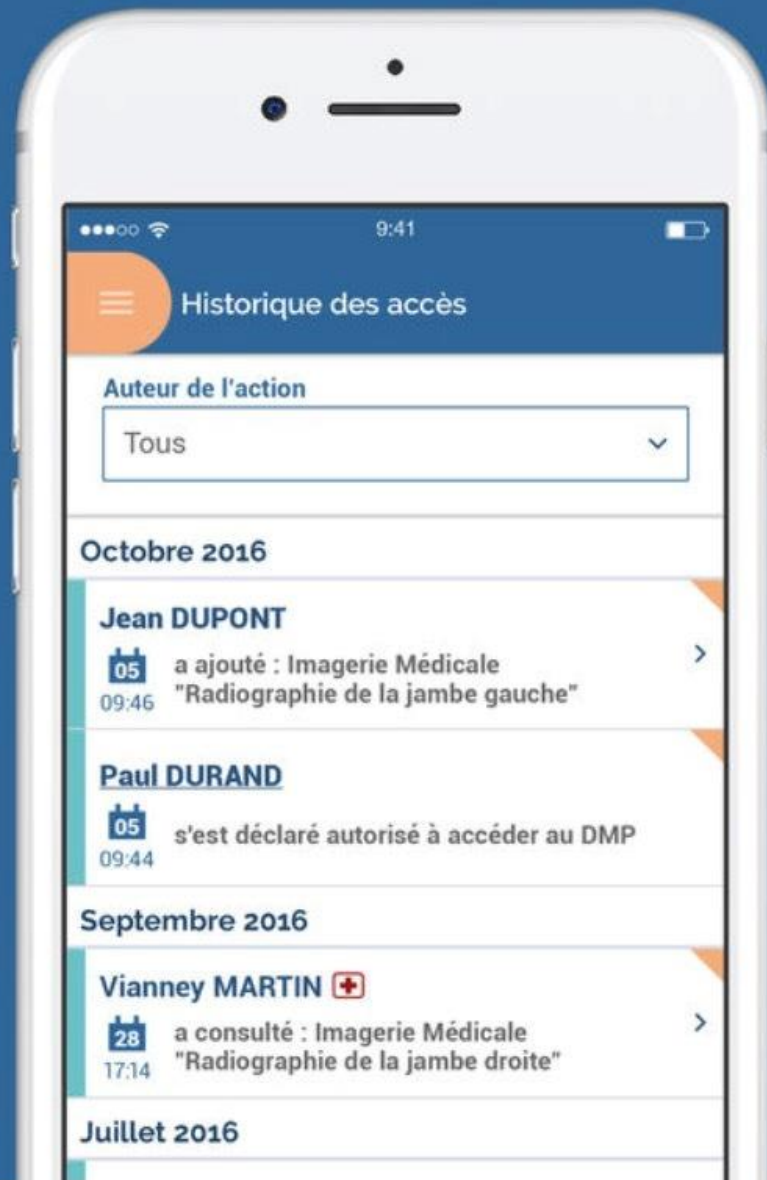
9:41

Historique des accès

Auteur de l'action

Tous

Octobre 2016

Jean DUPONT

05
09:46
a ajouté : Imagerie Médicale "Radiographie de la jambe gauche"

Paul DURAND

05
09:44
s'est déclaré autorisé à accéder au DMP

Septembre 2016

Vianney MARTIN

28
17:14
a consulté : Imagerie Médicale "Radiographie de la jambe droite"

Juillet 2016